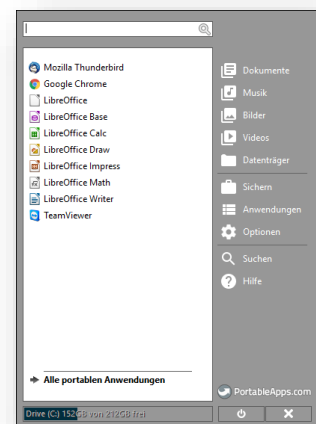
Mozilla Thunderbird
Google Chrome
LibreOffice
LibreOffice Base
LibreOffice Calc
LibreOffice Draw
LibreOffice Impress
LibreOffice Math
LibreOffice Writer
TeamViewer

Dokumente
Musik
Bilder
Videos
Datenträger
Sichern
Anwendungen
Optionen
Suchen
Hilfe

Alle portablen Anwendungen

PortableApps.com

Drive (C:) 152GB von 212GB frei